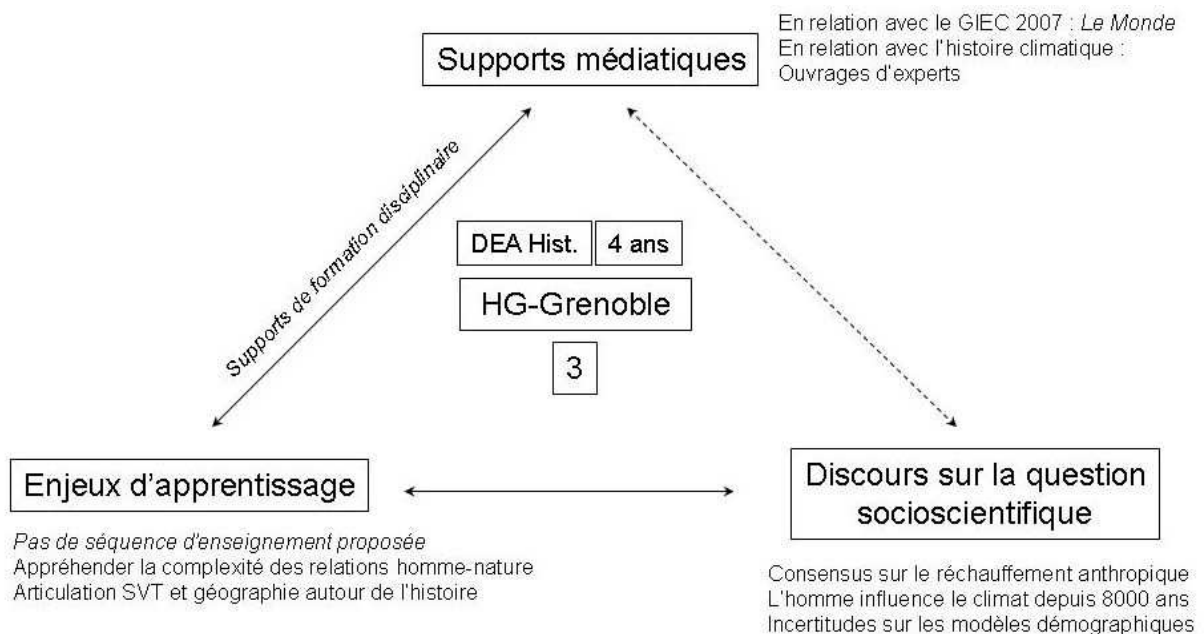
Supports médiatiques

En relation avec le GIEC 2007 : *Le Monde*
En relation avec l'histoire climatique : Ouvrages d'experts

Supports de formation disciplinaire

DEA Hist.

4 ans

HG-Grenoble

3

Enjeux d'apprentissage

*Pas de séquence d'enseignement proposée*
Appréhender la complexité des relations homme-nature
Articulation SVT et géographie autour de l'histoire

Discours sur la question socioscientifique

Consensus sur le réchauffement anthropique
L'homme influence le climat depuis 8000 ans
Incertitudes sur les modèles démographiques